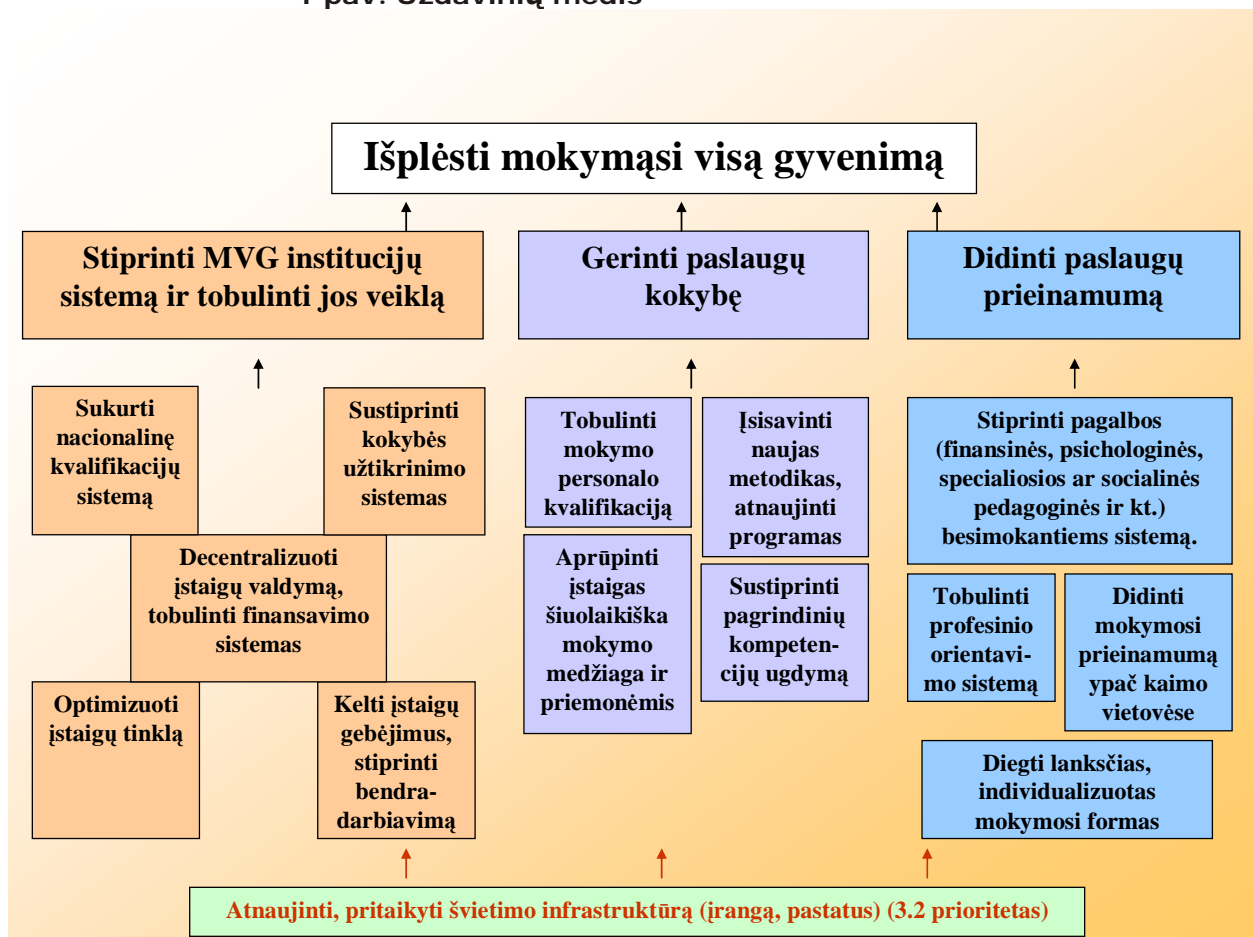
1 pav. Uždavinių medis

Išplėsti mokymąsi visą gyvenimą

Stiprinti MVG institucijų sistemą ir tobulinti jos veiklą

Gerinti paslaugų kokybę

Didinti paslaugų prieinamumą

Sukurti nacionalinę kvalifikacijų sistemą

Sustiprinti kokybės užtikrinimo sistemas

Decentralizuoti įstaigų valdymą, tobulinti finansavimo sistemas

Optimizuoti įstaigų tinklą

Kelti įstaigų gebėjimus, stiprinti bendradarbiavimą

Tobulinti mokymo personalo kvalifikaciją

Įsisavinti naujas metodikas, atnaujinti programas

Aprūpinti įstaigas šiuolaikiška mokymo medžiaga ir priemonėmis

Sustiprinti pagrindinių kompetencijų ugdymą

Stiprinti pagalbos (finansinės, psichologinės, specialiosios ar socialinės pedagoginės ir kt.) besimokantiems sistemą.

Tobulinti profesinio orientavimo sistemą

Didinti mokymosi prieinamumą ypač kaimo vietovėse

Diegti lanksčias, individualizuotas mokymosi formas

Atnaujinti, pritaikyti švietimo infrastruktūrą (įrangą, pastatus) (3.2 prioritetas)